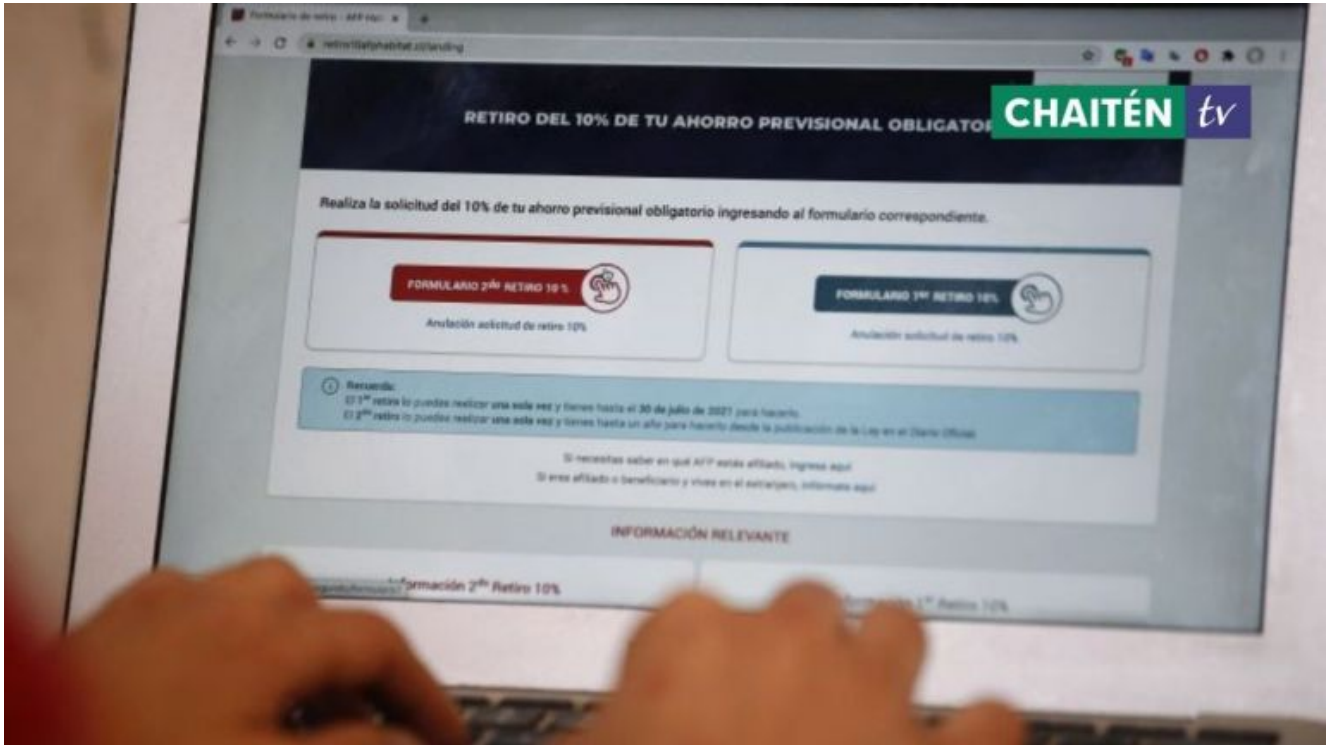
Formulario de retiro - AFP Hab

retiro10afphabitat.cl/landing

CHAITÉN tv

RETIRO DEL 10% DE TU AHORRO PREVISIONAL OBLIGATOR

Realiza la solicitud del 10% de tu ahorro previsional obligatorio ingresando al formulario correspondiente.

FORMULARIO 2$^{do}$ RETIRO 10 %

Anulación solicitud de retiro 10%

FORMULARIO 1$^{er}$ RETIRO 10%

Anulación solicitud de retiro 10%

Recuerda:
El 1$^{er}$ retiro lo puedes realizar una sola vez y tienes hasta el 30 de julio de 2021 para hacerlo.
El 2$^{do}$ retiro lo puedes realizar una sola vez y tienes hasta un año para hacerlo desde la publicación de la Ley en el Diario Oficial.

Si necesitas saber en qué AFP estás afiliado, ingresa aquí
Si eres afiliado o beneficiario y vives en el extranjero, infórmate aquí

INFORMACIÓN RELEVANTE

Información 2$^{do}$ Retiro 10%

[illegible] 1$^{er}$ Retiro 10%